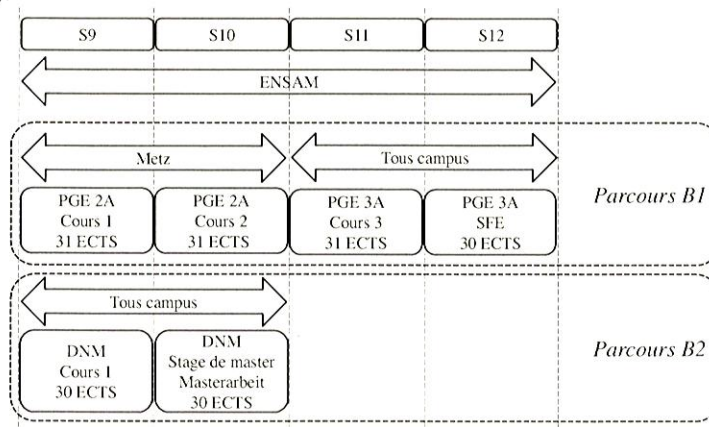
S9
S10
S11
S12

ENSAM

Metz

Tous campus

PGE 2A
Cours 1
31 ECTS

PGE 2A
Cours 2
31 ECTS

PGE 3A
Cours 3
31 ECTS

PGE 3A
SFE
30 ECTS

*Parcours B1*

Tous campus

DNM
Cours 1
30 ECTS

DNM
Stage de master
Masterarbeit
30 ECTS

*Parcours B2*